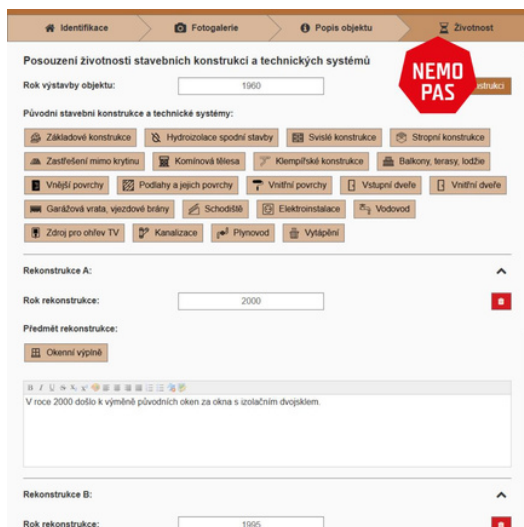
Identifikace | Fotogalerie | Popis objektu | Životnost

Posouzení životnosti stavebních konstrukcí a technických systémů

NEMO PAS

Rok výstavby objektu: 1960

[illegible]strukci

Původní stavební konstrukce a technické systémy:

Základové konstrukce | Hydroizolace spodní stavby | Svislé konstrukce | Stropní konstrukce
Zastřešení mimo krytinu | Komínová tělesa | Klempířské konstrukce | Balkony, terasy, lodžie
Vnější povrchy | Podlahy a jejich povrchy | Vnitřní povrchy | Vstupní dveře | Vnitřní dveře
Garážová vrata, vjezdové brány | Schodiště | Elektroinstalace | Vodovod
Zdroj pro ohřev TV | Kanalizace | Plynovod | Vytápění

Rekonstrukce A:

Rok rekonstrukce: 2000

Předmět rekonstrukce:

Okenní výplně

B I U S $x_2$ $x^2$

V roce 2000 došlo k výměně původních oken za okna s izolačním dvojsklem.

Rekonstrukce B:

Rok rekonstrukce: 1995